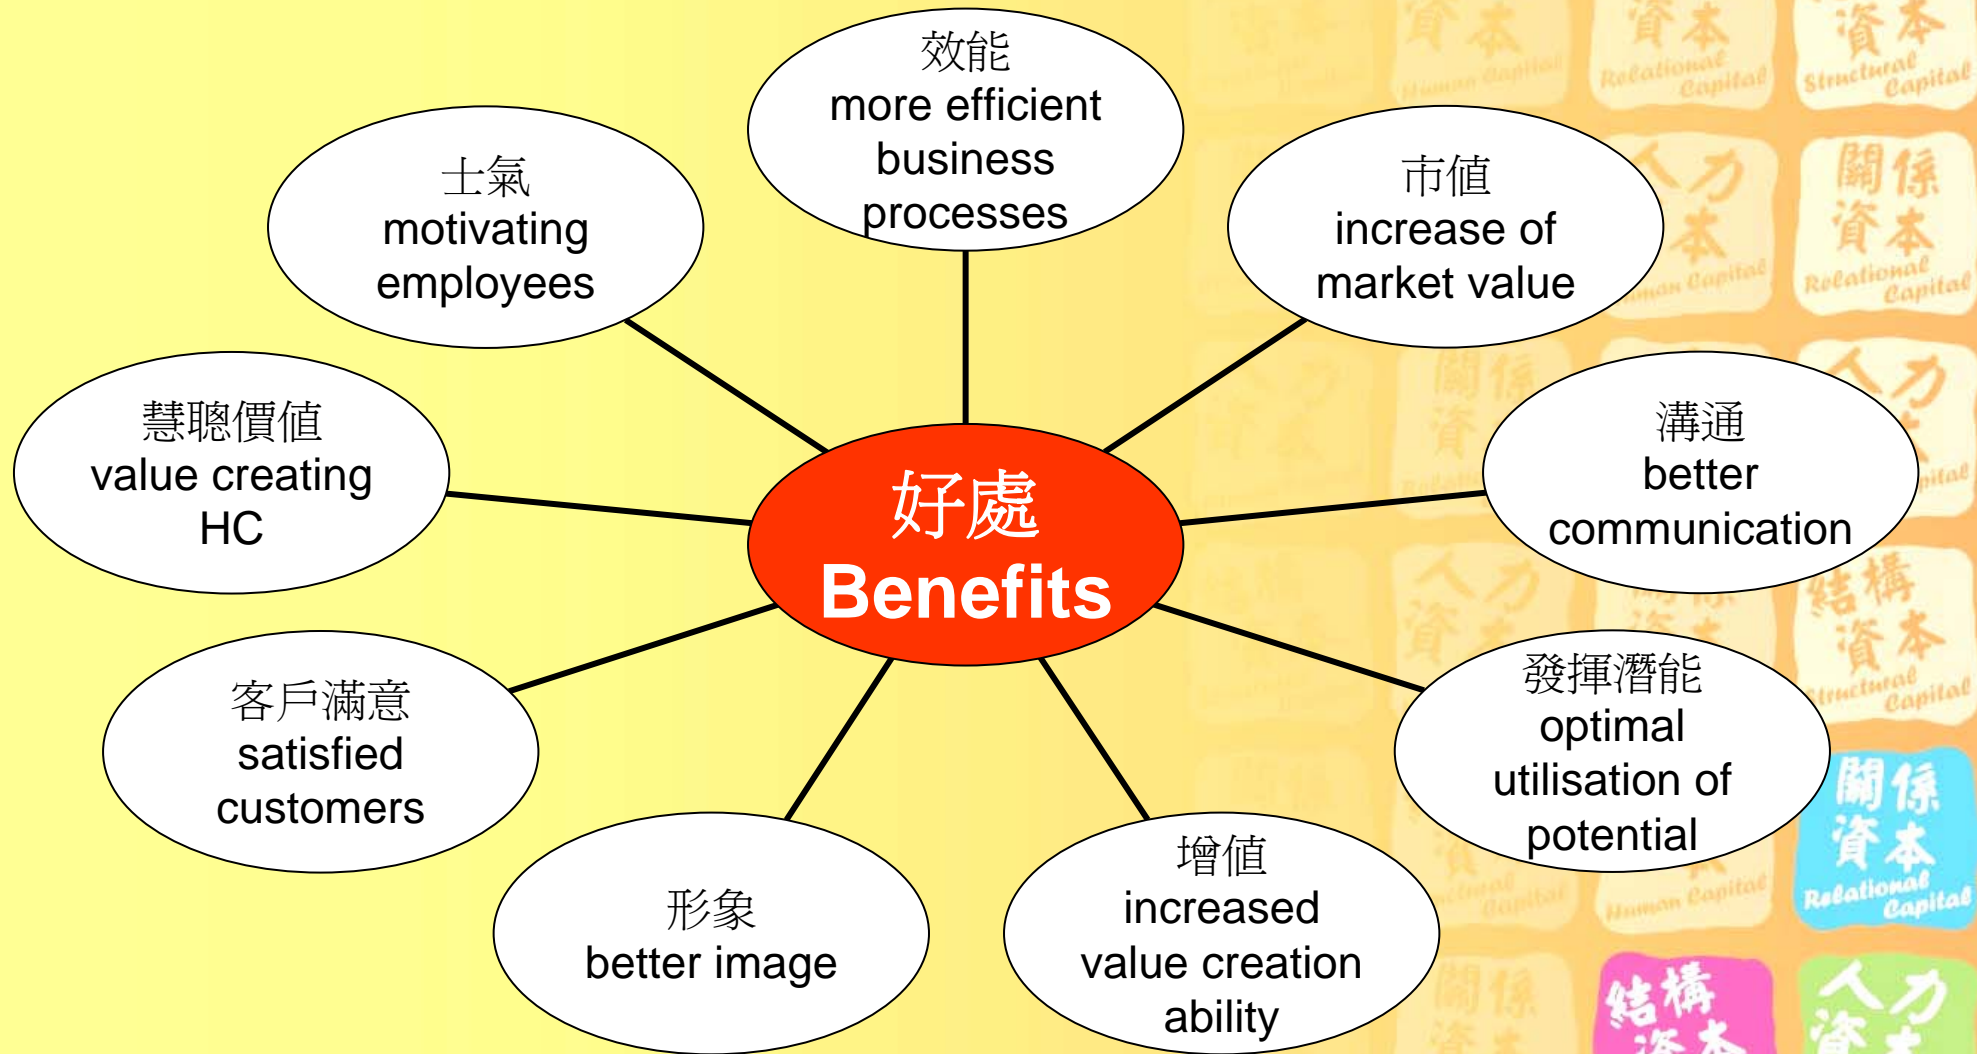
好處
Benefits

效能
more efficient business processes

士氣
motivating employees

市值
increase of market value

慧聰價值
value creating HC

溝通
better communication

客戶滿意
satisfied customers

發揮潛能
optimal utilisation of potential

形象
better image

增值
increased value creation ability

資本
Human Capital

資本
Relational Capital

資本
Structural Capital

人力
資本
Human Capital

關係
資本
Relational Capital

人力
資本

關係
資本

結構
資本
Structural Capital

關係
資本
Relational Capital

結構
資本

人力
資本